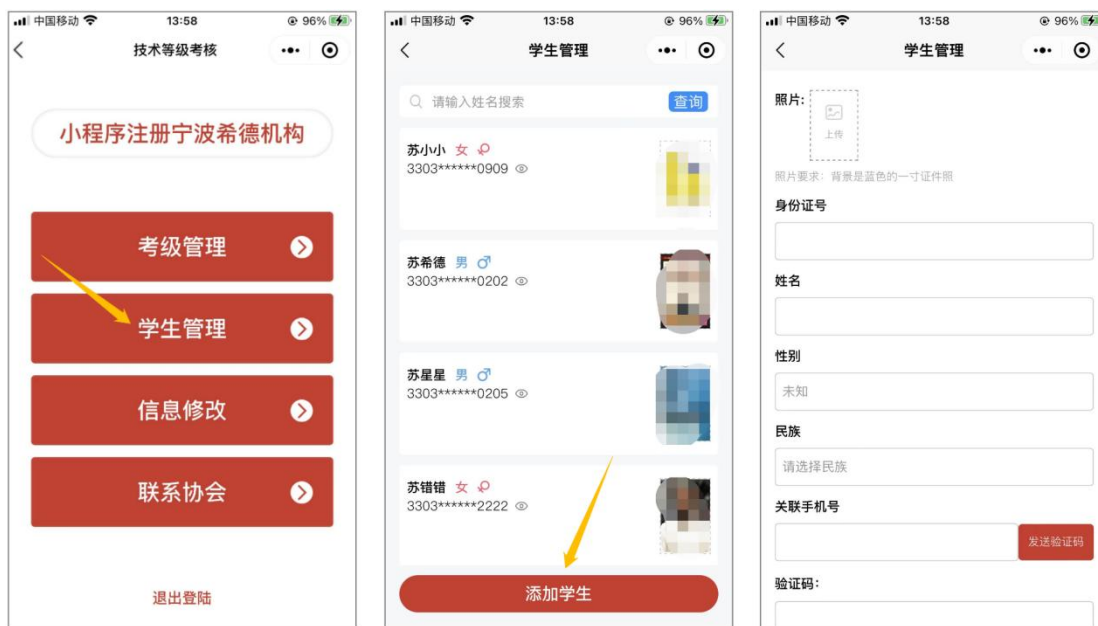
中国移动 13:58 96%
技术等级考核
小程序注册宁波希德机构
考级管理
学生管理
信息修改
联系协会
退出登陆

中国移动 13:58 96%
学生管理
请输入姓名搜索 查询
苏小小 女
3303******0909
苏希德 男
3303******0202
苏星星 男
3303******0205
苏错错 女
3303******2222
添加学生

中国移动 13:58 96%
学生管理
照片:
上传
照片要求：背景是蓝色的一寸证件照
身份证号
姓名
性别
未知
民族
请选择民族
关联手机号
发送验证码
验证码: